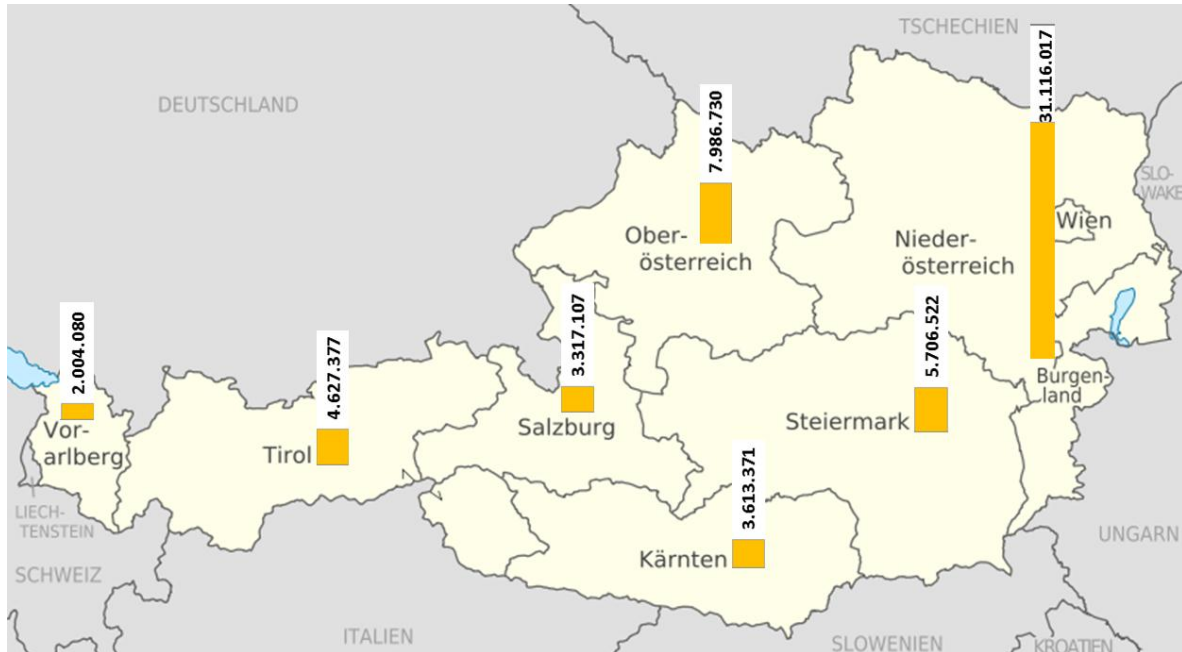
TSCHECHIEN

DEUTSCHLAND

31.116.017

7.986.730

SLOWAKEI

Wien

Oberösterreich

Niederösterreich

2.004.080

3.317.107

4.627.377

5.706.522

Burgenland

Vorarlberg

Tirol

Salzburg

Steiermark

3.613.371

LIECHTENSTEIN

UNGARN

SCHWEIZ

Kärnten

ITALIEN

SLOWENIEN

KROATIEN